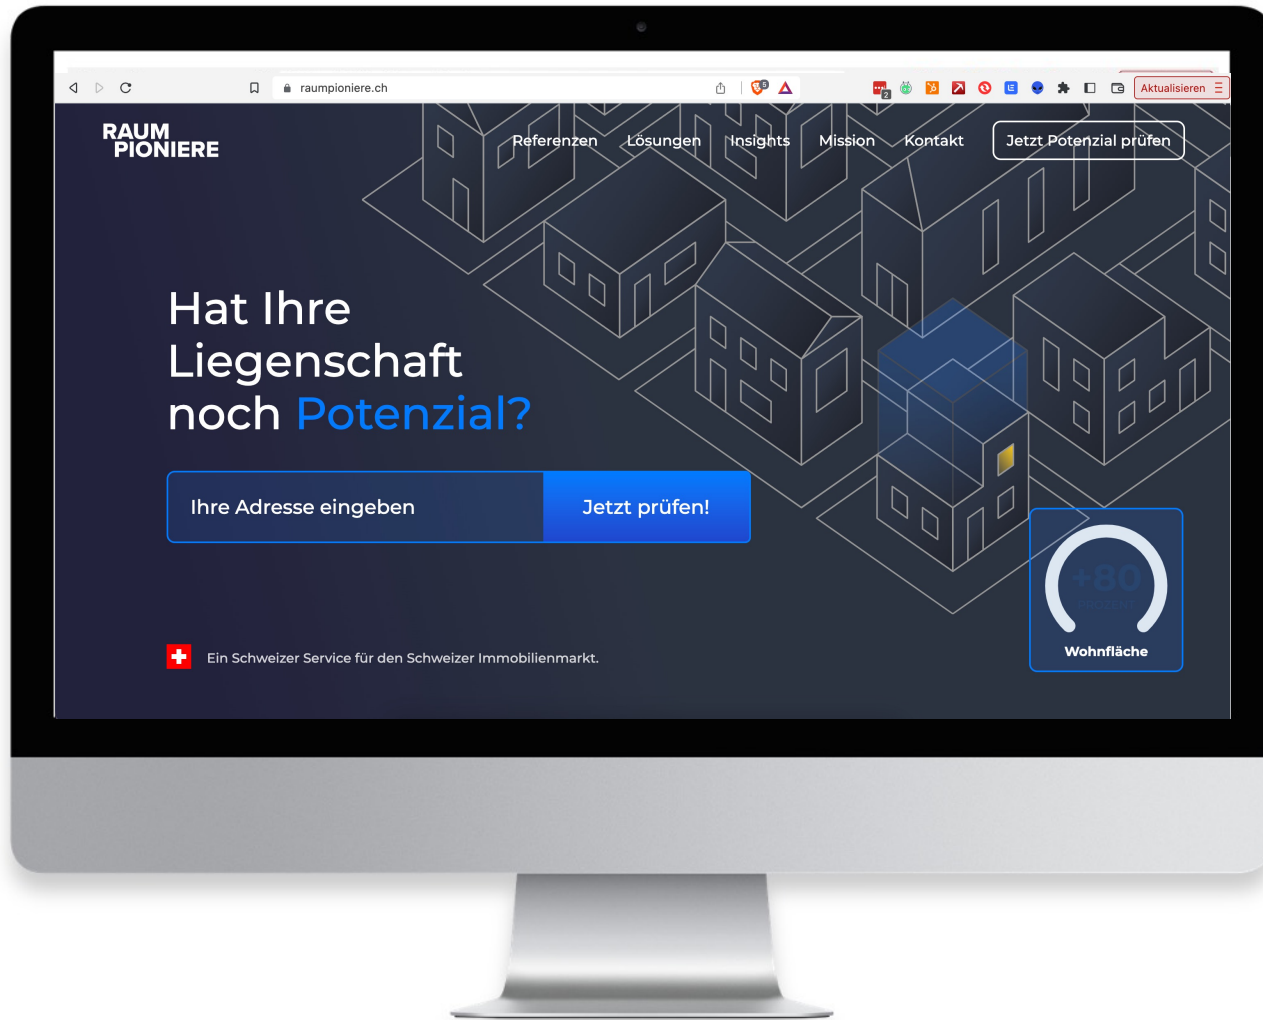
raumpioniere.ch

Aktualisieren

RAUM
PIONIERE

Referenzen Lösungen Insights Mission Kontakt Jetzt Potenzial prüfen

Hat Ihre Liegenschaft noch Potenzial?

Ihre Adresse eingeben

Jetzt prüfen!

+80
PROZENT
Wohnfläche

Ein Schweizer Service für den Schweizer Immobilienmarkt.